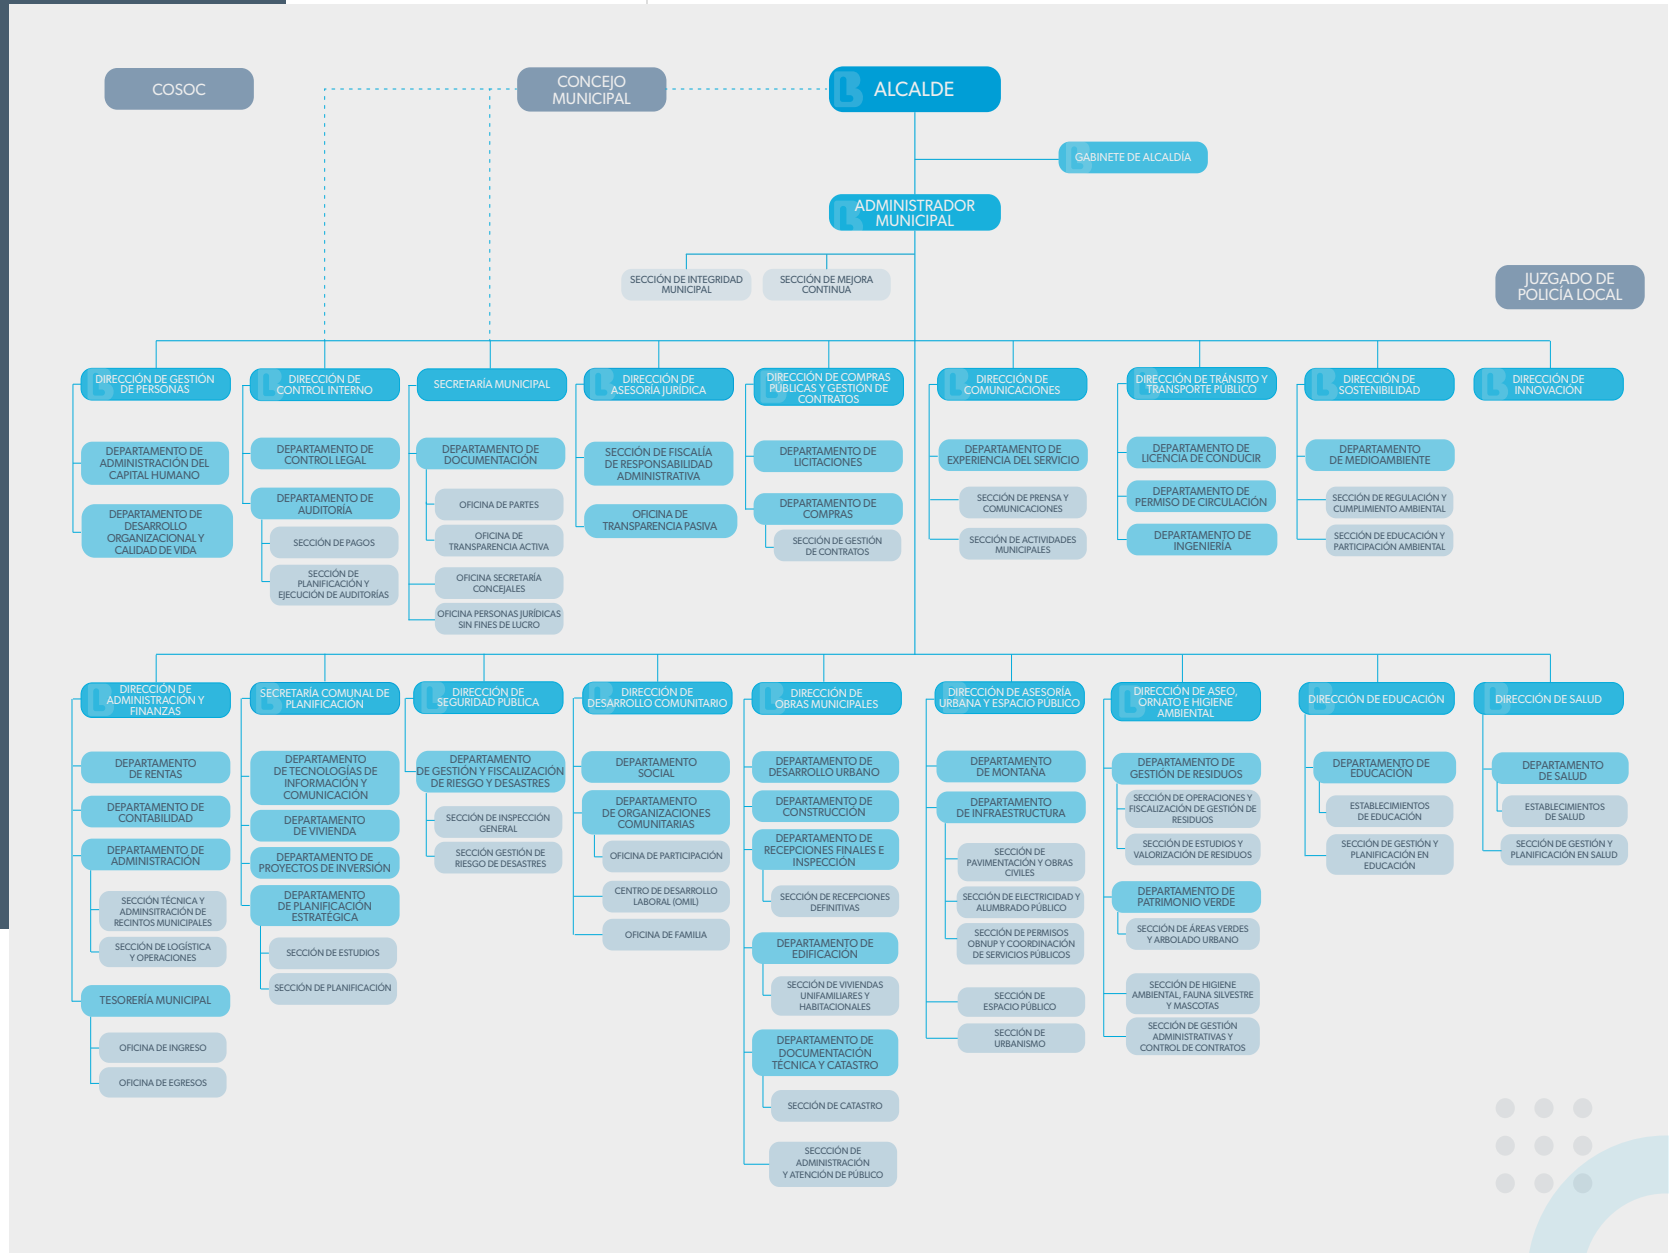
COSOC

CONCEJO MUNICIPAL

ALCALDE

GABINETE DE ALCALDÍA

ADMINISTRADOR MUNICIPAL

SECCIÓN DE INTEGRIDAD MUNICIPAL

SECCIÓN DE MEJORA CONTINUA

JUZGADO DE POLICÍA LOCAL

DIRECCIÓN DE GESTIÓN DE PERSONAS
DEPARTAMENTO DE ADMINISTRACIÓN DEL CAPITAL HUMANO
DEPARTAMENTO DE DESARROLLO ORGANIZACIONAL Y CALIDAD DE VIDA

DIRECCIÓN DE CONTROL INTERNO
DEPARTAMENTO DE CONTROL LEGAL
DEPARTAMENTO DE AUDITORÍA
SECCIÓN DE PAGOS
SECCIÓN DE PLANIFICACIÓN Y EJECUCIÓN DE AUDITORÍAS

SECRETARÍA MUNICIPAL
DEPARTAMENTO DE DOCUMENTACIÓN
OFICINA DE PARTES
OFICINA DE TRANSPARENCIA ACTIVA
OFICINA SECRETARÍA CONCEJALES
OFICINA PERSONAS JURÍDICAS SIN FINES DE LUCRO

DIRECCIÓN DE ASESORÍA JURÍDICA
SECCIÓN DE FISCALÍA DE RESPONSABILIDAD ADMINISTRATIVA
OFICINA DE TRANSPARENCIA PASIVA

DIRECCIÓN DE COMPRAS PÚBLICAS Y GESTIÓN DE CONTRATOS
DEPARTAMENTO DE LICITACIONES
DEPARTAMENTO DE COMPRAS
SECCIÓN DE GESTIÓN DE CONTRATOS

DIRECCIÓN DE COMUNICACIONES
DEPARTAMENTO DE EXPERIENCIA DEL SERVICIO
SECCIÓN DE PRENSA Y COMUNICACIONES
SECCIÓN DE ACTIVIDADES MUNICIPALES

DIRECCIÓN DE TRÁNSITO Y TRANSPORTE PÚBLICO
DEPARTAMENTO DE LICENCIA DE CONDUCIR
DEPARTAMENTO DE PERMISO DE CIRCULACIÓN
DEPARTAMENTO DE INGENIERÍA

DIRECCIÓN DE SOSTENIBILIDAD
DEPARTAMENTO DE MEDIOAMBIENTE
SECCIÓN DE REGULACIÓN Y CUMPLIMIENTO AMBIENTAL
SECCIÓN DE EDUCACIÓN Y PARTICIPACIÓN AMBIENTAL

DIRECCIÓN DE INNOVACIÓN

DIRECCIÓN DE ADMINISTRACIÓN Y FINANZAS
DEPARTAMENTO DE RENTAS
DEPARTAMENTO DE CONTABILIDAD
DEPARTAMENTO DE ADMINISTRACIÓN
SECCIÓN TÉCNICA Y ADMINISTRACIÓN DE RECINTOS MUNICIPALES
SECCIÓN DE LOGÍSTICA Y OPERACIONES
TESORERÍA MUNICIPAL
OFICINA DE INGRESO
OFICINA DE EGRESOS

SECRETARÍA COMUNAL DE PLANIFICACIÓN
DEPARTAMENTO DE TECNOLOGÍAS DE INFORMACIÓN Y COMUNICACIÓN
DEPARTAMENTO DE VIVIENDA
DEPARTAMENTO DE PROYECTOS DE INVERSIÓN
DEPARTAMENTO DE PLANIFICACIÓN ESTRATÉGICA
SECCIÓN DE ESTUDIOS
SECCIÓN DE PLANIFICACIÓN

DIRECCIÓN DE SEGURIDAD PÚBLICA
DEPARTAMENTO DE GESTIÓN Y FISCALIZACIÓN DE RIESGO Y DESASTRES
SECCIÓN DE INSPECCIÓN GENERAL
SECCIÓN GESTIÓN DE RIESGO DE DESASTRES

DIRECCIÓN DE DESARROLLO COMUNITARIO
DEPARTAMENTO SOCIAL
DEPARTAMENTO DE ORGANIZACIONES COMUNITARIAS
OFICINA DE PARTICIPACIÓN
CENTRO DE DESARROLLO LABORAL (OMIL)
OFICINA DE FAMILIA

DIRECCIÓN DE OBRAS MUNICIPALES
DEPARTAMENTO DE DESARROLLO URBANO
DEPARTAMENTO DE CONSTRUCCIÓN
DEPARTAMENTO DE RECEPCIONES FINALES E INSPECCIÓN
SECCIÓN DE RECEPCIONES DEFINITIVAS
DEPARTAMENTO DE EDIFICACIÓN
SECCIÓN DE VIVIENDAS UNIFAMILIARES Y HABITACIONALES
DEPARTAMENTO DE DOCUMENTACIÓN TÉCNICA Y CATASTRO
SECCIÓN DE CATASTRO
SECCCIÓN DE ADMINISTRACIÓN Y ATENCIÓN DE PÚBLICO

DIRECCIÓN DE ASESORÍA URBANA Y ESPACIO PÚBLICO
DEPARTAMENTO DE MONTAÑA
DEPARTAMENTO DE INFRAESTRUCTURA
SECCIÓN DE PAVIMENTACIÓN Y OBRAS CIVILES
SECCIÓN DE ELECTRICIDAD Y ALUMBRADO PÚBLICO
SECCIÓN DE PERMISOS OBNUP Y COORDINACIÓN DE SERVICIOS PÚBLICOS
SECCIÓN DE ESPACIO PÚBLICO
SECCIÓN DE URBANISMO

DIRECCIÓN DE ASEO, ORNATO E HIGIENE AMBIENTAL
DEPARTAMENTO DE GESTIÓN DE RESIDUOS
SECCIÓN DE OPERACIONES Y FISCALIZACIÓN DE GESTIÓN DE RESIDUOS
SECCIÓN DE ESTUDIOS Y VALORIZACIÓN DE RESIDUOS
DEPARTAMENTO DE PATRIMONIO VERDE
SECCIÓN DE ÁREAS VERDES Y ARBOLADO URBANO
SECCIÓN DE HIGIENE AMBIENTAL, FAUNA SILVESTRE Y MASCOTAS
SECCIÓN DE GESTIÓN ADMINISTRATIVAS Y CONTROL DE CONTRATOS

DIRECCIÓN DE EDUCACIÓN
DEPARTAMENTO DE EDUCACIÓN
ESTABLECIMIENTOS DE EDUCACIÓN
SECCIÓN DE GESTIÓN Y PLANIFICACIÓN EN EDUCACIÓN

DIRECCIÓN DE SALUD
DEPARTAMENTO DE SALUD
ESTABLECIEMIENTOS DE SALUD
SECCIÓN DE GESTIÓN Y PLANIFICACIÓN EN SALUD